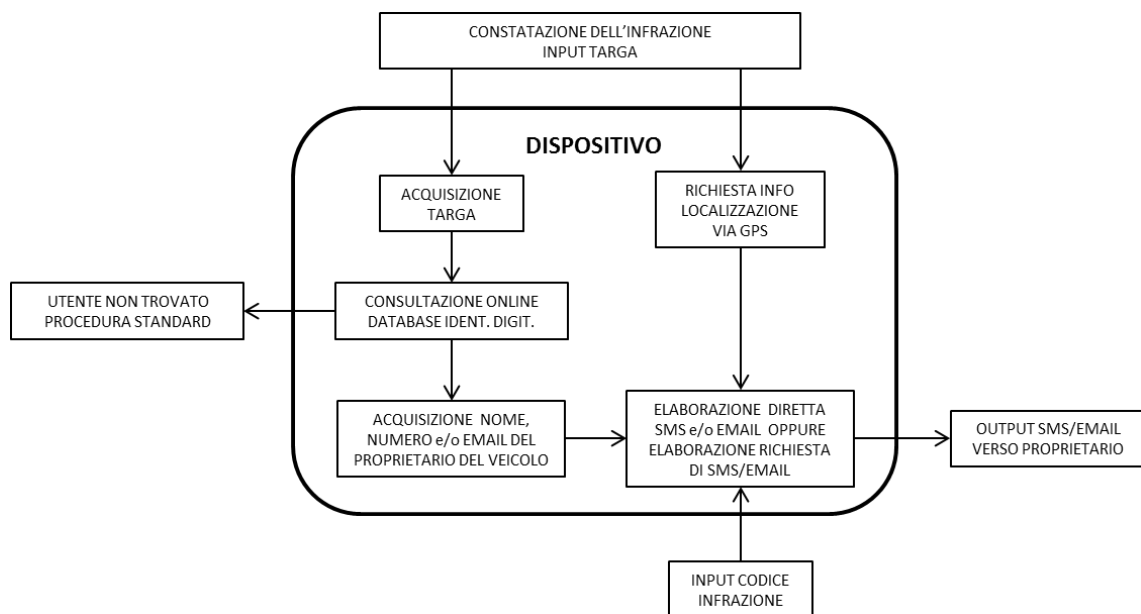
CONSTATAZIONE DELL'INFRAZIONE
INPUT TARGA

DISPOSITIVO

ACQUISIZIONE TARGA

RICHIESTA INFO LOCALIZZAZIONE VIA GPS

UTENTE NON TROVATO
PROCEDURA STANDARD

CONSULTAZIONE ONLINE DATABASE IDENT. DIGIT.

ACQUISIZIONE NOME, NUMERO e/o EMAIL DEL PROPRIETARIO DEL VEICOLO

ELABORAZIONE DIRETTA SMS e/o EMAIL OPPURE ELABORAZIONE RICHIESTA DI SMS/EMAIL

OUTPUT SMS/EMAIL VERSO PROPRIETARIO

INPUT CODICE INFRAZIONE